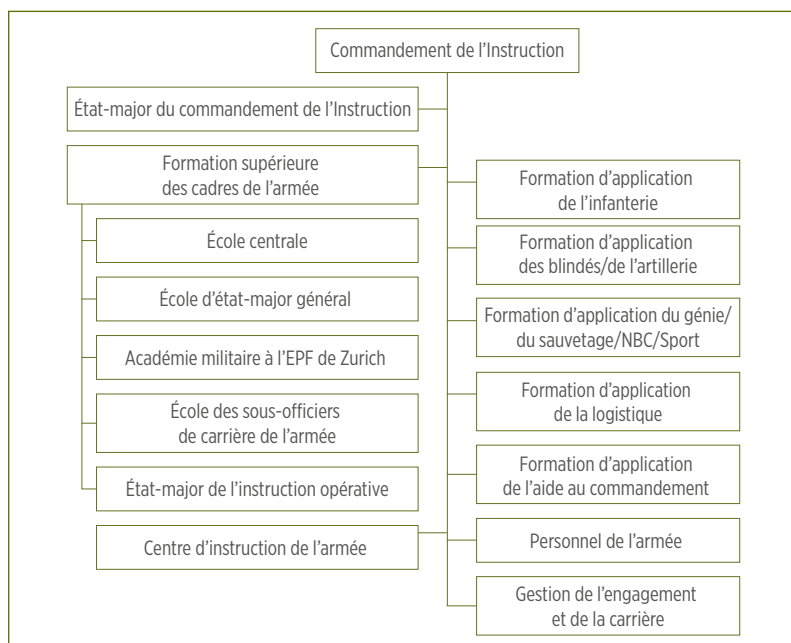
Commandement de l'Instruction

État-major du commandement de l'Instruction

Formation supérieure des cadres de l'armée

École centrale

École d'état-major général

Académie militaire à l'EPF de Zurich

École des sous-officiers de carrière de l'armée

État-major de l'instruction opérative

Centre d'instruction de l'armée

Formation d'application de l'infanterie

Formation d'application des blindés/de l'artillerie

Formation d'application du génie/du sauvetage/NBC/Sport

Formation d'application de la logistique

Formation d'application de l'aide au commandement

Personnel de l'armée

Gestion de l'engagement et de la carrière